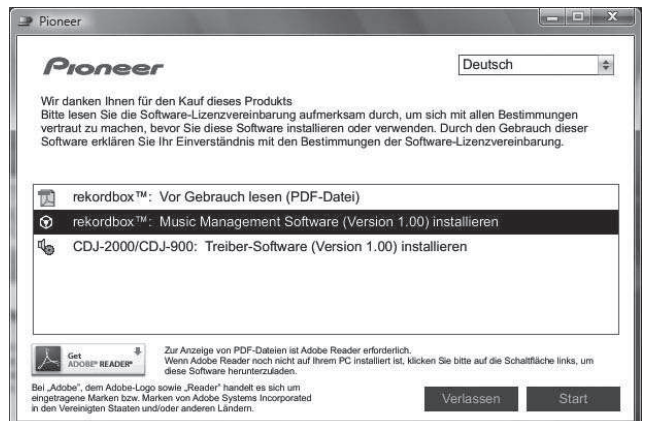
Pioneer

Pioneer

Deutsch

Wir danken Ihnen für den Kauf dieses Produkts
Bitte lesen Sie die Software-Lizenzvereinbarung aufmerksam durch, um sich mit allen Bestimmungen vertraut zu machen, bevor Sie diese Software installieren oder verwenden. Durch den Gebrauch dieser Software erklären Sie Ihr Einverständnis mit den Bestimmungen der Software-Lizenzvereinbarung.

rekordbox™: Vor Gebrauch lesen (PDF-Datei)

rekordbox™: Music Management Software (Version 1.00) installieren

CDJ-2000/CDJ-900: Treiber-Software (Version 1.00) installieren

Get ADOBE® READER®

Zur Anzeige von PDF-Dateien ist Adobe Reader erforderlich.
Wenn Adobe Reader noch nicht auf Ihrem PC installiert ist, klicken Sie bitte auf die Schaltfläche links, um diese Software herunterzuladen.

Bei „Adobe", dem Adobe-Logo sowie „Reader" handelt es sich um eingetragene Marken bzw. Marken von Adobe Systems Incorporated in den Vereinigten Staaten und/oder anderen Ländern.

Verlassen

Start